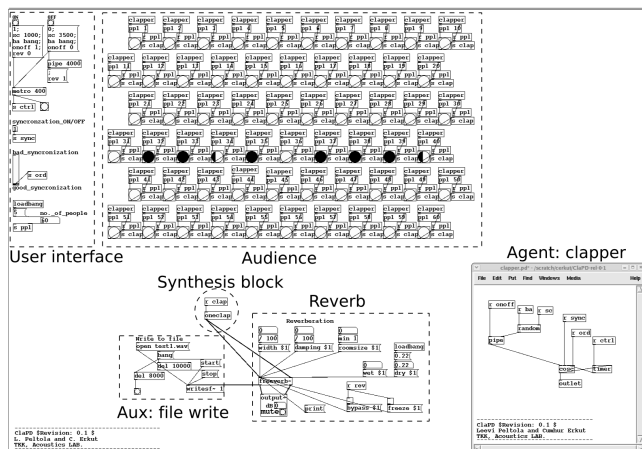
on
off
nc 1000; ha bang; onoff 1; rev 0
0; nc 3500; ha bang; onoff 0
pipe 4000
rev 1
metro 400
s ctrl
syncronization_ON/OFF
s sync
bad_syncronization
s ord
good_syncronization
loadbang
5
no._of_people
60
s ppl

clapper ppl 1
clapper ppl 2
clapper ppl 3
clapper ppl 4
clapper ppl 5
clapper ppl 6
clapper ppl 7
clapper ppl 8
clapper ppl 9
clapper ppl 10
clapper ppl 11
clapper ppl 12
clapper ppl 13
clapper ppl 14
clapper ppl 15
clapper ppl 16
clapper ppl 17
clapper ppl 18
clapper ppl 19
clapper ppl 20
clapper ppl 21
clapper ppl 22
clapper ppl 23
clapper ppl 24
clapper ppl 25
clapper ppl 26
clapper ppl 27
clapper ppl 28
clapper ppl 29
clapper ppl 30
clapper ppl 31
clapper ppl 32
clapper ppl 33
clapper ppl 34
clapper ppl 35
clapper ppl 36
clapper ppl 37
clapper ppl 38
clapper ppl 39
clapper ppl 40
clapper ppl 41
clapper ppl 42
clapper ppl 43
clapper ppl 44
clapper ppl 45
clapper ppl 46
clapper ppl 47
clapper ppl 48
clapper ppl 49
clapper ppl 50
clapper ppl 51
clapper ppl 52
clapper ppl 53
clapper ppl 54
clapper ppl 55
clapper ppl 56
clapper ppl 57
clapper ppl 58
clapper ppl 59
clapper ppl 60
r ppl
s clap

User interface
Audience
Agent: clapper
Synthesis block
Reverb

r clap
oneclap

Reverberation
0
/ 100
width $1
0
/ 100
damping $1
0
min 1
roomsize $1
loadbang
0.22
0.22
dry $1
0
wet $1
freeverb~
r rev
bypass $1
freeze $1
print
output~
dB
mute

Write to file
open test1.wav
bang
del 10000
start
stop
del 8000
writesf~ 1

Aux: file write

ClaPD $Revision: 0.1 $
L. Peltola and C. Erkut
TKK, Acoustics LAB.

clapper.pd* - /scratch/cerkut/ClaPD-rel-0.1
File Edit Put Find Windows Media Help
r onoff
r ha
r sc
random
r sync
r ord
r ctrl
pipe
timer
coupl
outlet
ClaPD $Revision: 0.1 $
Leevi Peltola and Cumhur Erkut
TKK, Acoustics LAB.